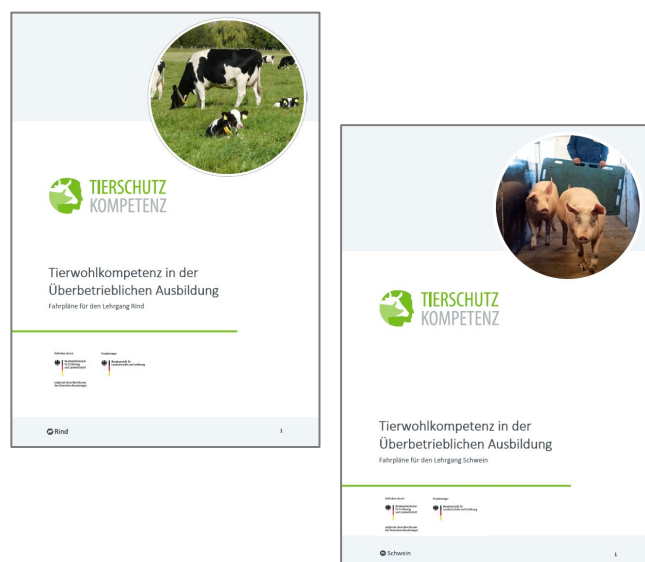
TIERSCHUTZ
KOMPETENZ

Tierwohlkompetenz in der Überbetrieblichen Ausbildung
Fahrpläne für den Lehrgang Rind

Gefördert durch
Bundesministerium für Ernährung und Landwirtschaft

Projektträger
Bundesanstalt für Landwirtschaft und Ernährung

aufgrund eines Beschlusses des Deutschen Bundestages

Rind
1

TIERSCHUTZ
KOMPETENZ

Tierwohlkompetenz in der Überbetrieblichen Ausbildung
Fahrpläne für den Lehrgang Schwein

Gefördert durch
Bundesministerium für Ernährung und Landwirtschaft

Projektträger
Bundesanstalt für Landwirtschaft und Ernährung

aufgrund eines Beschlusses des Deutschen Bundestages

Schwein
1